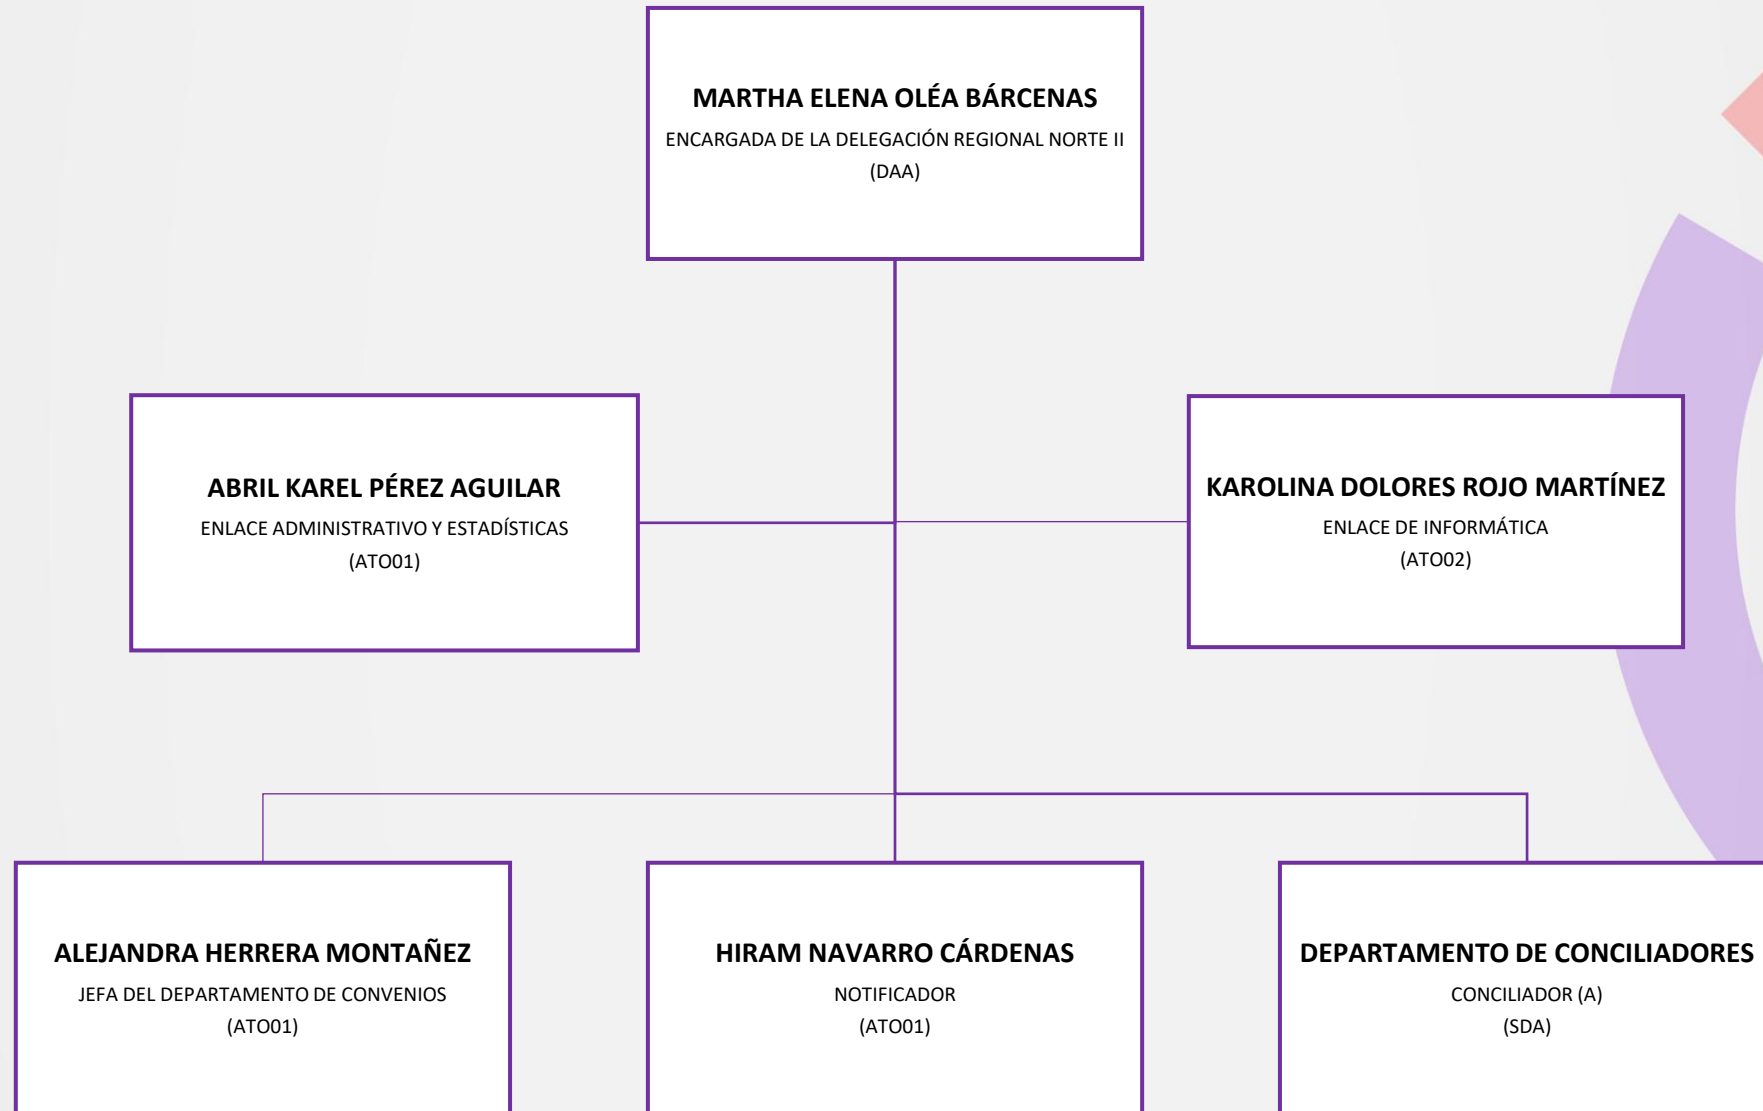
MARTHA ELENA OLÉA BÁRCENAS
ENCARGADA DE LA DELEGACIÓN REGIONAL NORTE II
(DAA)

ABRIL KAREL PÉREZ AGUILAR
ENLACE ADMINISTRATIVO Y ESTADÍSTICAS
(ATO01)

KAROLINA DOLORES ROJO MARTÍNEZ
ENLACE DE INFORMÁTICA
(ATO02)

ALEJANDRA HERRERA MONTAÑEZ
JEFA DEL DEPARTAMENTO DE CONVENIOS
(ATO01)

HIRAM NAVARRO CÁRDENAS
NOTIFICADOR
(ATO01)

DEPARTAMENTO DE CONCILIADORES
CONCILIADOR (A)
(SDA)